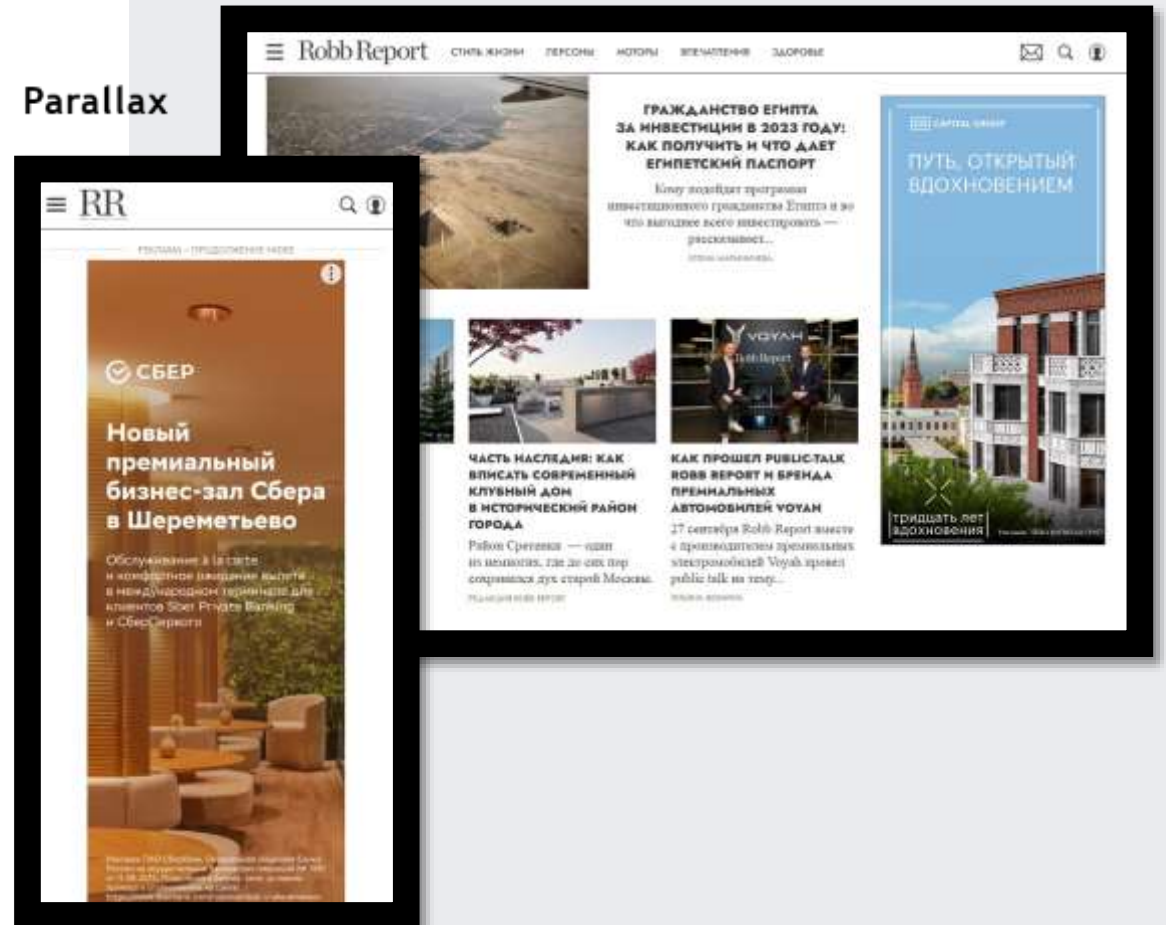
Parallax

Robb Report СТИЛЬ ЖИЗНИ ПЕРСОНЫ МОТОРЫ ВПЕЧАТЛЕНИЯ ЗДОРОВЬЕ

ГРАЖДАНСТВО ЕГИПТА ЗА ИНВЕСТИЦИИ В 2023 ГОДУ: КАК ПОЛУЧИТЬ И ЧТО ДАЕТ ЕГИПЕТСКИЙ ПАСПОРТ

Кому подойдет программа инвестиционного гражданства Египта и во что выгоднее всего инвестировать — рассказывает...

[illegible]

CAPITAL GROUP

ПУТЬ, ОТКРЫТЫЙ ВДОХНОВЕНИЕМ

тридцать лет вдохновения

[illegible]

VOYAH

Robb Report

ЧАСТЬ НАСЛЕДИЯ: КАК ВПИСАТЬ СОВРЕМЕННЫЙ КЛУБНЫЙ ДОМ В ИСТОРИЧЕСКИЙ РАЙОН ГОРОДА

Район Сретенки — один из немногих, где до сих пор сохранился дух старой Москвы.

РЕДАКЦИЯ ROBB REPORT

КАК ПРОШЕЛ PUBLIC-TALK ROBB REPORT И БРЕНДА ПРЕМИАЛЬНЫХ АВТОМОБИЛЕЙ VOYAH

27 сентября Robb Report вместе с производителем премиальных электромобилей Voyah провел public talk на тему...

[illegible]

RR

РЕКЛАМА • ПРОДОЛЖЕНИЕ НИЖЕ

СБЕР

Новый премиальный бизнес-зал Сбера в Шереметьево

Обслуживание à la carte и комфортное ожидание вылета в международном терминале для клиентов Sber Private Banking и СберПервого

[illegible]